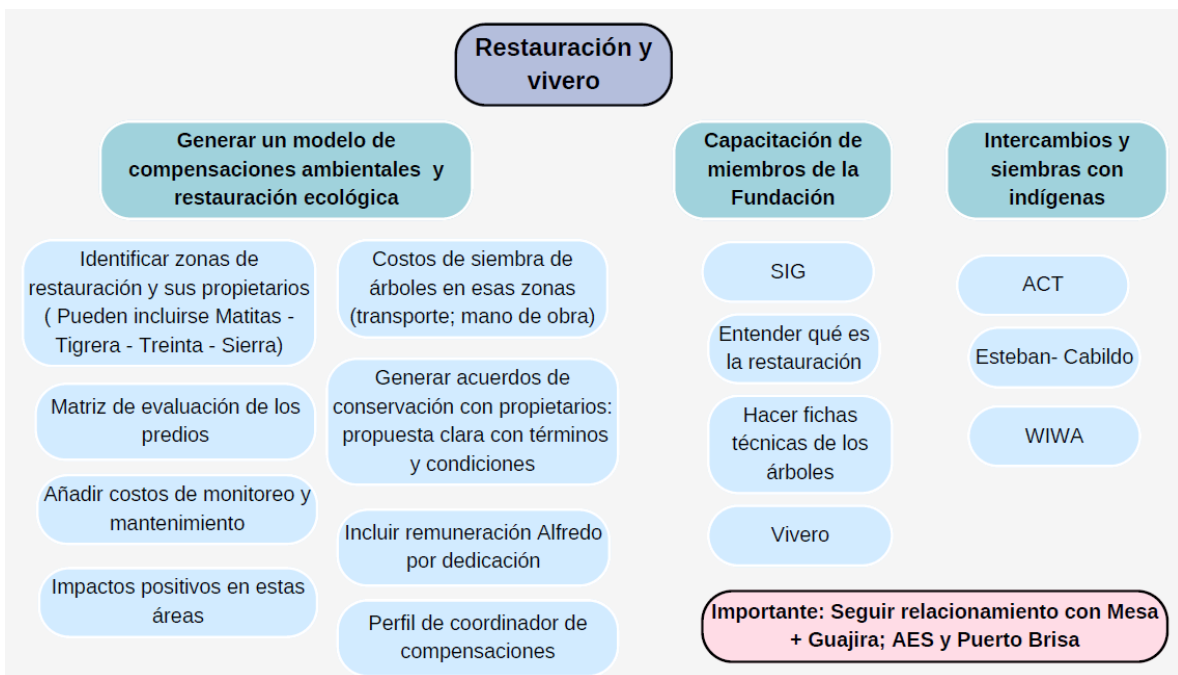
Restauración y vivero

Generar un modelo de compensaciones ambientales y restauración ecológica

Identificar zonas de restauración y sus propietarios ( Pueden incluirse Matitas - Tigrera - Treinta - Sierra)

Matriz de evaluación de los predios

Añadir costos de monitoreo y mantenimiento

Impactos positivos en estas áreas

Costos de siembra de árboles en esas zonas (transporte; mano de obra)

Generar acuerdos de conservación con propietarios: propuesta clara con términos y condiciones

Incluir remuneración Alfredo por dedicación

Perfil de coordinador de compensaciones

Capacitación de miembros de la Fundación

SIG

Entender qué es la restauración

Hacer fichas técnicas de los árboles

Vivero

Intercambios y siembras con indígenas

ACT

Esteban- Cabildo

WIWA

Importante: Seguir relacionamiento con Mesa + Guajira; AES y Puerto Brisa